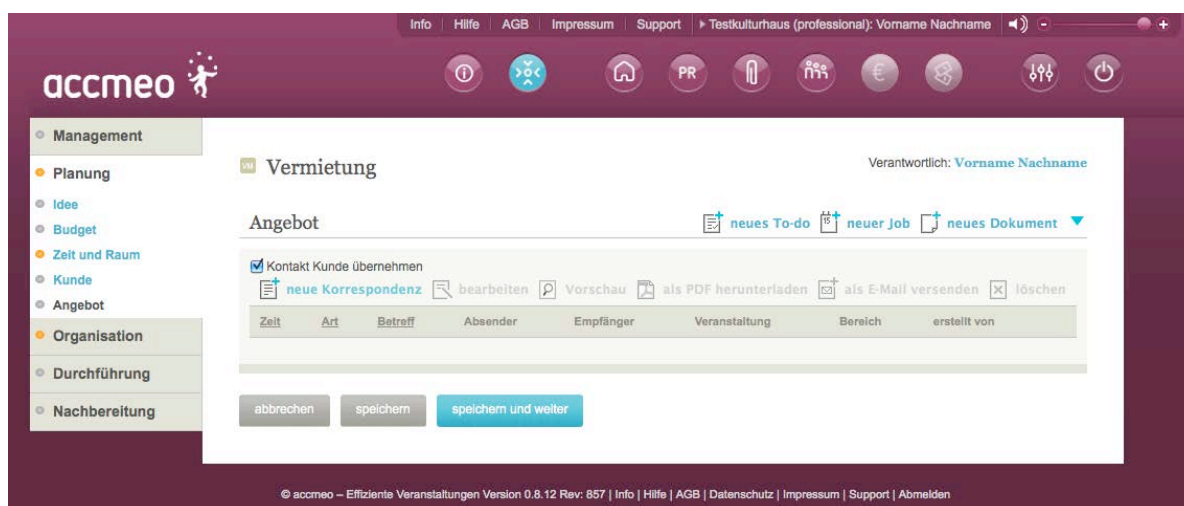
Info | Hilfe | AGB | Impressum | Support | ▸ Testkulturhaus (professional): Vorname Nachname

accmeo

PR

€

Management

Planung

Idee

Budget

Zeit und Raum

Kunde

Angebot

Organisation

Durchführung

Nachbereitung

VM Vermietung

Verantwortlich: Vorname Nachname

Angebot

neues To-do neuer Job neues Dokument

Kontakt Kunde übernehmen

neue Korrespondenz bearbeiten Vorschau als PDF herunterladen als E-Mail versenden löschen

| Zeit | Art | Betreff | Absender | Empfänger | Veranstaltung | Bereich | erstellt von |
|---|---|---|---|---|---|---|---|

abbrechen speichern speichern und weiter

© accmeo – Effiziente Veranstaltungen Version 0.8.12 Rev: 857 | Info | Hilfe | AGB | Datenschutz | Impressum | Support | Abmelden